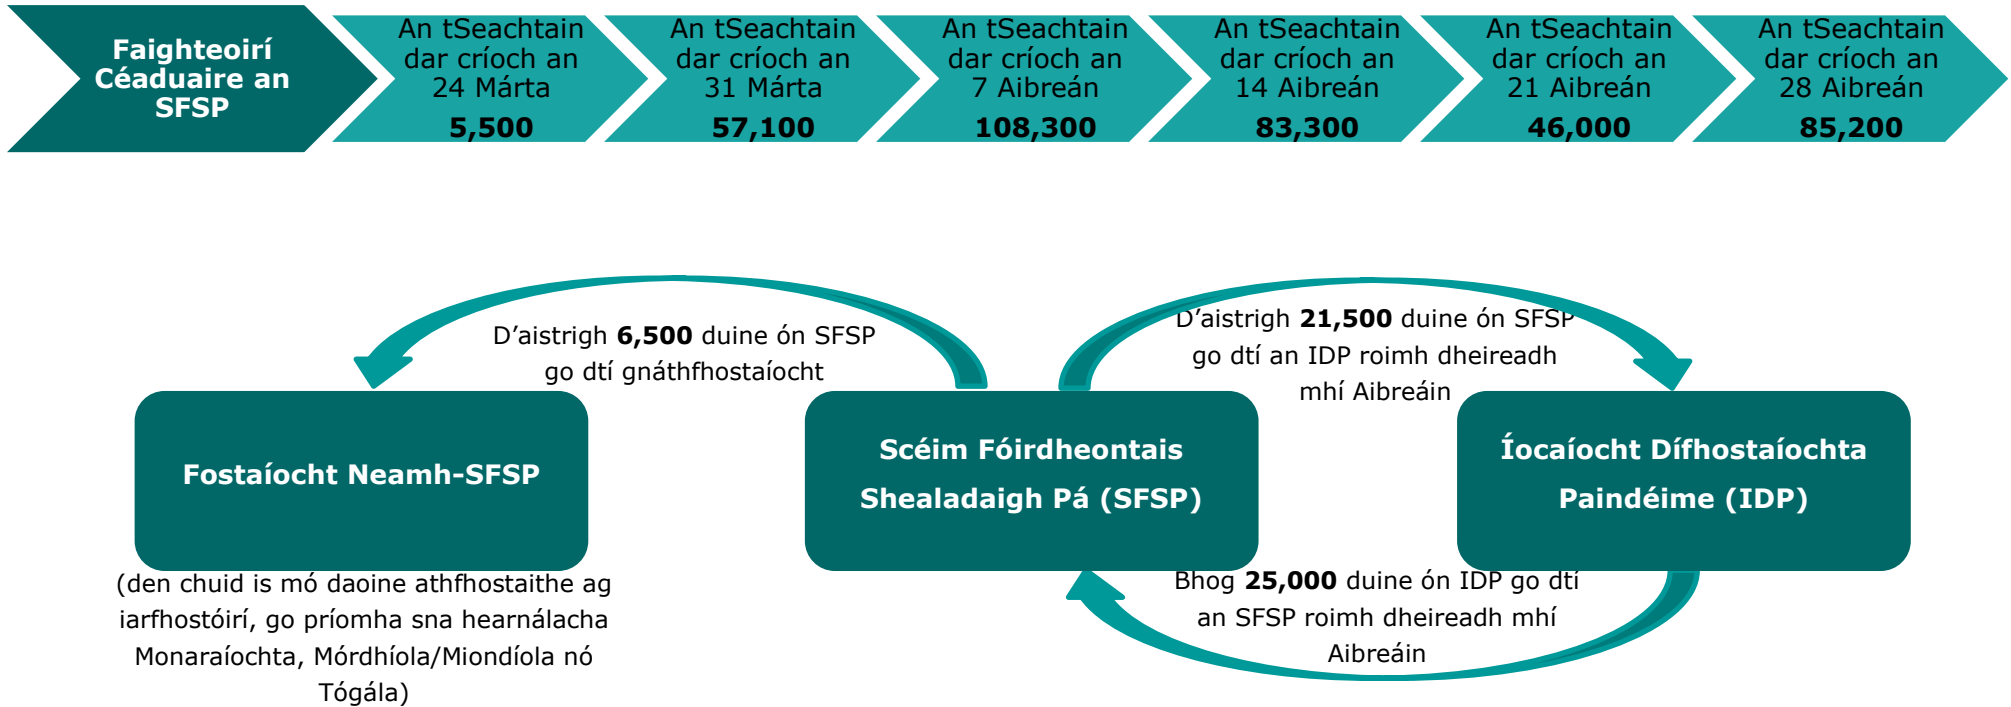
Faighteoirí Céaduaire an SFSP

An tSeachtain dar críoch an 24 Márta
**5,500**

An tSeachtain dar críoch an 31 Márta
**57,100**

An tSeachtain dar críoch an 7 Aibreán
**108,300**

An tSeachtain dar críoch an 14 Aibreán
**83,300**

An tSeachtain dar críoch an 21 Aibreán
**46,000**

An tSeachtain dar críoch an 28 Aibreán
**85,200**

D'aistrigh **6,500** duine ón SFSP go dtí gnáthfhostaíocht

D'aistrigh **21,500** duine ón SFSP go dtí an IDP roimh dheireadh mhí Aibreáin

Fostaíocht Neamh-SFSP

Scéim Fóirdheontais Shealadaigh Pá (SFSP)

Íocaíocht Dífhostaíochta Paindéime (IDP)

(den chuid is mó daoine athfhostaithe ag iarfhostóirí, go príomha sna hearnálacha Monaraíochta, Mórdhíola/Miondíola nó Tógála)

Bhog **25,000** duine ón IDP go dtí an SFSP roimh dheireadh mhí Aibreáin